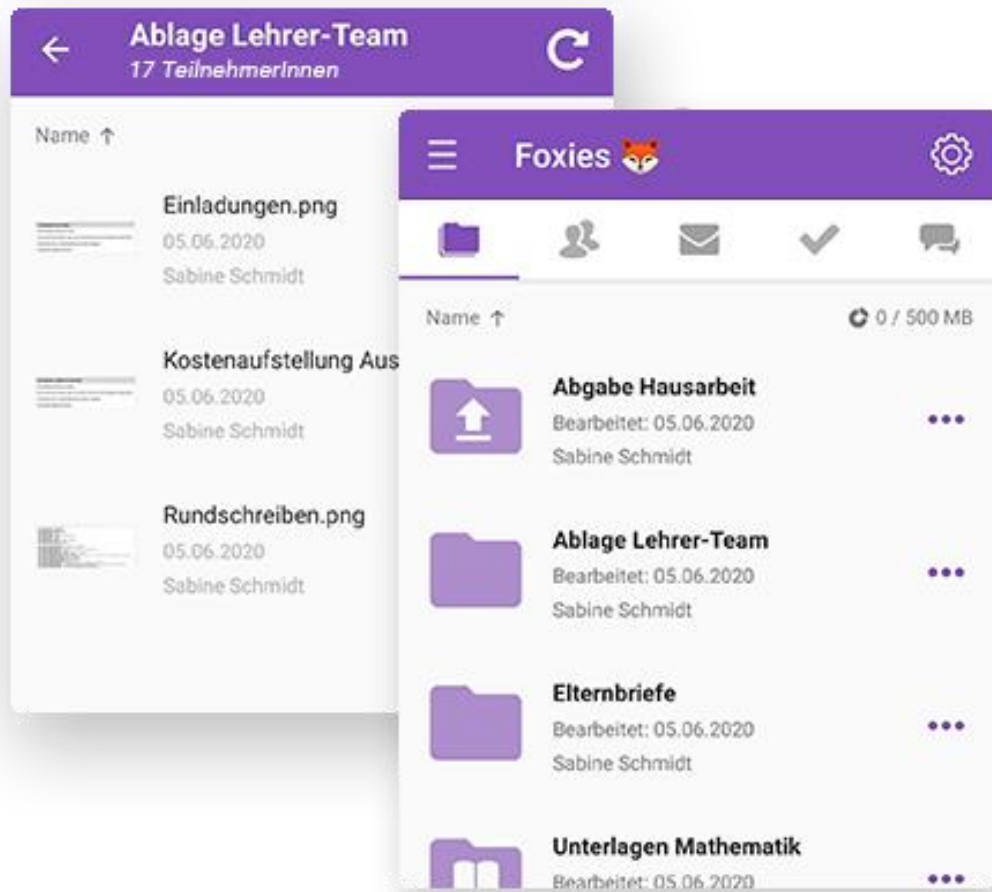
Ablage Lehrer-Team
17 TeilnehmerInnen

Name ↑

Einladungen.png
05.06.2020
Sabine Schmidt

Kostenaufstellung Aus
05.06.2020
Sabine Schmidt

Rundschreiben.png
05.06.2020
Sabine Schmidt

Foxies 🦊

Name ↑

0 / 500 MB

Abgabe Hausarbeit
Bearbeitet: 05.06.2020
Sabine Schmidt

Ablage Lehrer-Team
Bearbeitet: 05.06.2020
Sabine Schmidt

Elternbriefe
Bearbeitet: 05.06.2020
Sabine Schmidt

Unterlagen Mathematik
Bearbeitet: 05.06.2020